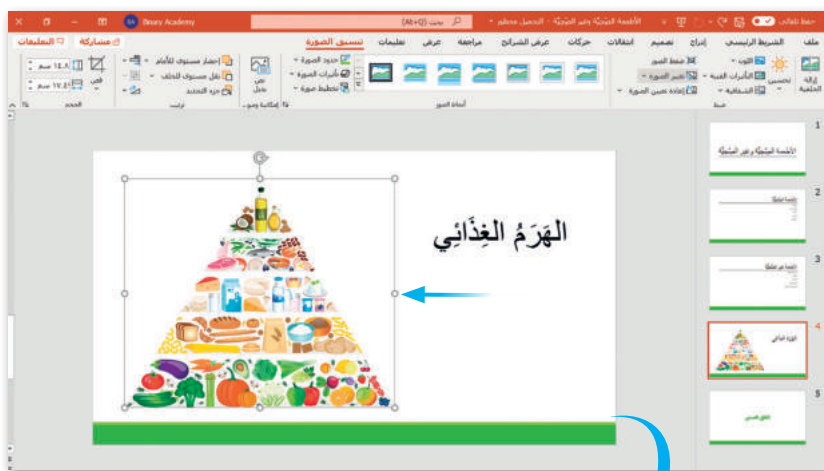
حفظ تلقائي
الأطعمة الصحيّة وغير الصحيّة - الحفظ محلياً
بحث (Alt+Q)
Binary Academy
ملف
الشريط الرئيسي
إدراج
تصميم
انتقالات
حركات
عرض الشرائح
مراجعة
عرض
تعليمات
تنسيق الصورة
مشاركة
التعليقات
إزالة الخلفية
تصحيحات
اللون
التأثيرات الفنية
الشفافية
ضغط الصور
تغيير الصورة
إعادة تعيين الصورة
ضبط
أنماط الصور
حدود الصورة
تأثيرات الصورة
تخطيط صورة
نص بديل
إمكانية وصول
إحضار مستوى للأمام
نقل مستوى للخلف
جزء التحديد
ترتيب
قص
١٤٫٨ سم
١٧٫٤ سم
الحجم

الهَرَمُ الغِذائِي

1
الأطعمة الصحيّة وغير الصحيّة
2
3
4
الهرم الغذائي
5